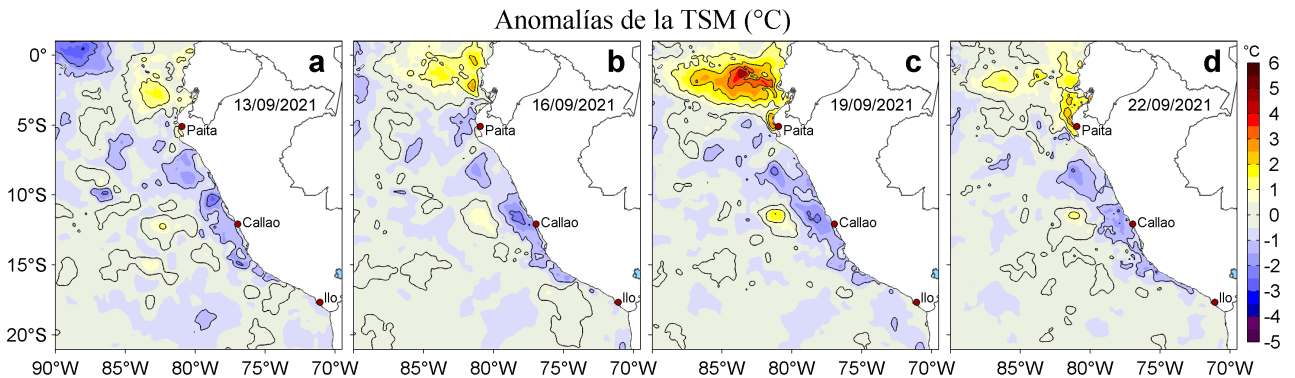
Anomalías de la TSM (°C)

a
13/09/2021
Paita
Callao
Ilo

b
16/09/2021
Paita
Callao
Ilo

c
19/09/2021
Paita
Callao
Ilo

d
22/09/2021
Paita
Callao
Ilo

0°
5°S
10°S
15°S
20°S

90°W 85°W 80°W 75°W 70°W
85°W 80°W 75°W 70°W
85°W 80°W 75°W 70°W
85°W 80°W 75°W 70°W

°C
6
5
4
3
2
1
0
-1
-2
-3
-4
-5